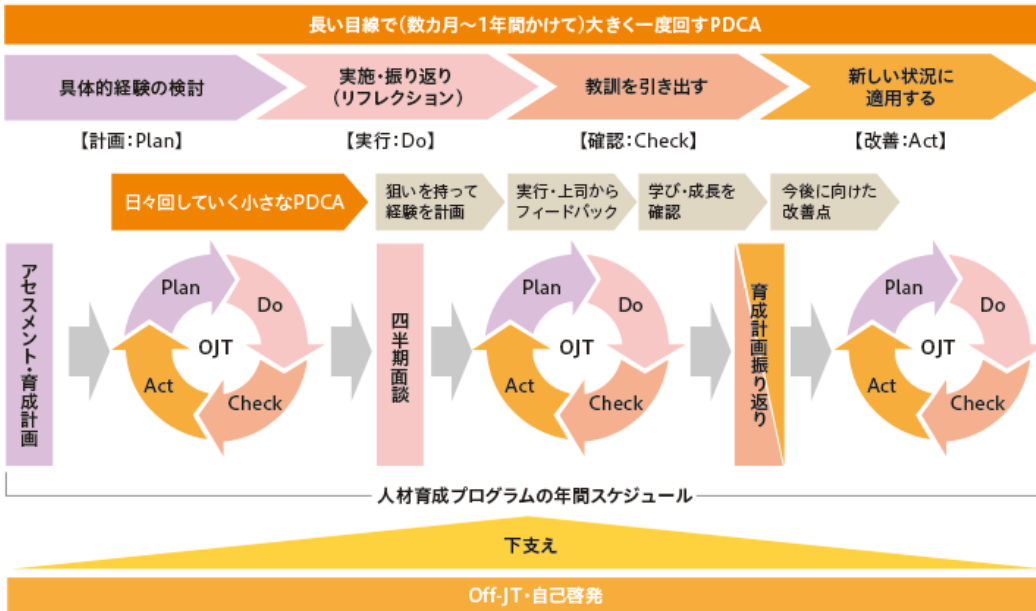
長い目線で(数カ月〜1年間かけて)大きく一度回すPDCA

具体的経験の検討
【計画：Plan】

実施・振り返り（リフレクション）
【実行：Do】

教訓を引き出す
【確認：Check】

新しい状況に適用する
【改善：Act】

日々回していく小さなPDCA

狙いを持って経験を計画

実行・上司からフィードバック

学び・成長を確認

今後に向けた改善点

アセスメント・育成計画

Plan
Do
OJT
Act
Check

四半期面談

Plan
Do
OJT
Act
Check

育成計画振り返り

Plan
Do
OJT
Act
Check

人材育成プログラムの年間スケジュール

下支え

Off-JT・自己啓発